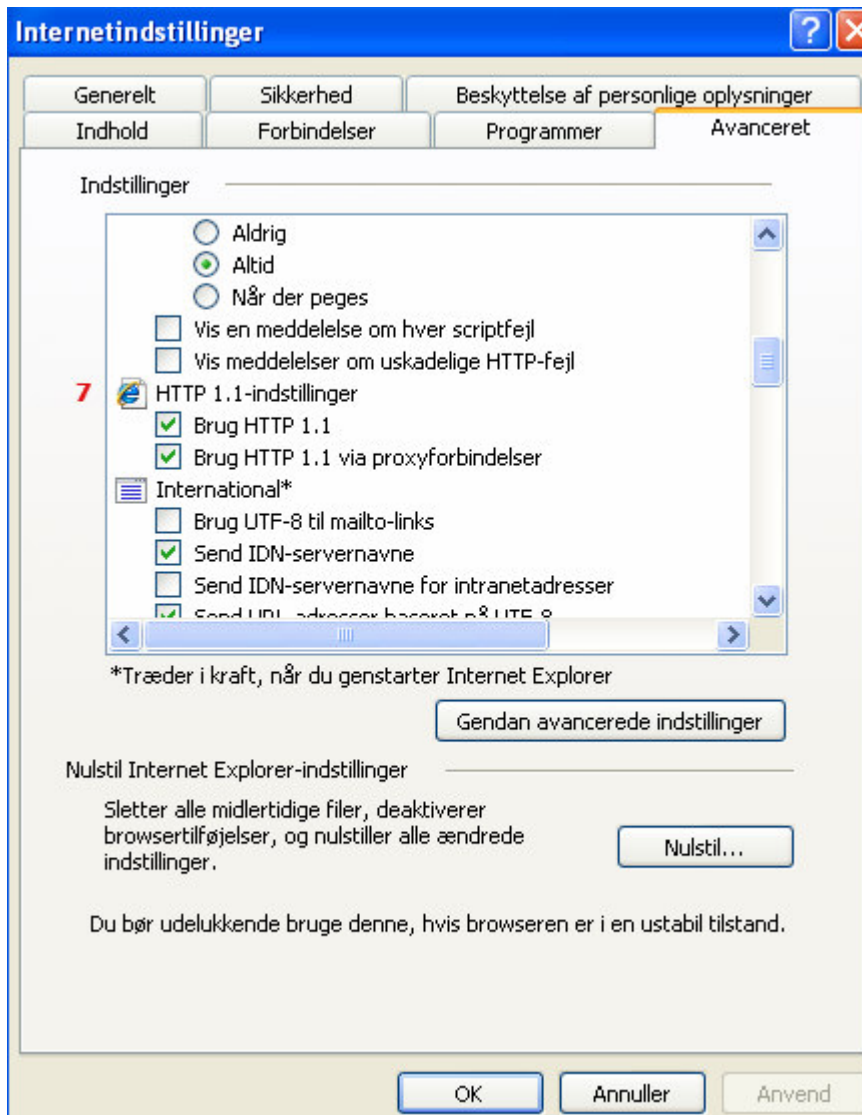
Internetindstillinger

Generelt | Sikkerhed | Beskyttelse af personlige oplysninger
Indhold | Forbindelser | Programmer | Avanceret

Indstillinger

Aldrig
Altid
Når der peges
Vis en meddelelse om hver scriptfejl
Vis meddelelser om uskadelige HTTP-fejl
7
HTTP 1.1-indstillinger
Brug HTTP 1.1
Brug HTTP 1.1 via proxyforbindelser
International*
Brug UTF-8 til mailto-links
Send IDN-servernavne
Send IDN-servernavne for intranetadresser
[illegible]

*Træder i kraft, når du genstarter Internet Explorer

Gendan avancerede indstillinger

Nulstil Internet Explorer-indstillinger

Sletter alle midlertidige filer, deaktiverer browsertilføjelser, og nulstiller alle ændrede indstillinger.

Nulstil...

Du bør udelukkende bruge denne, hvis browseren er i en ustabil tilstand.

OK | Annuller | Anvend